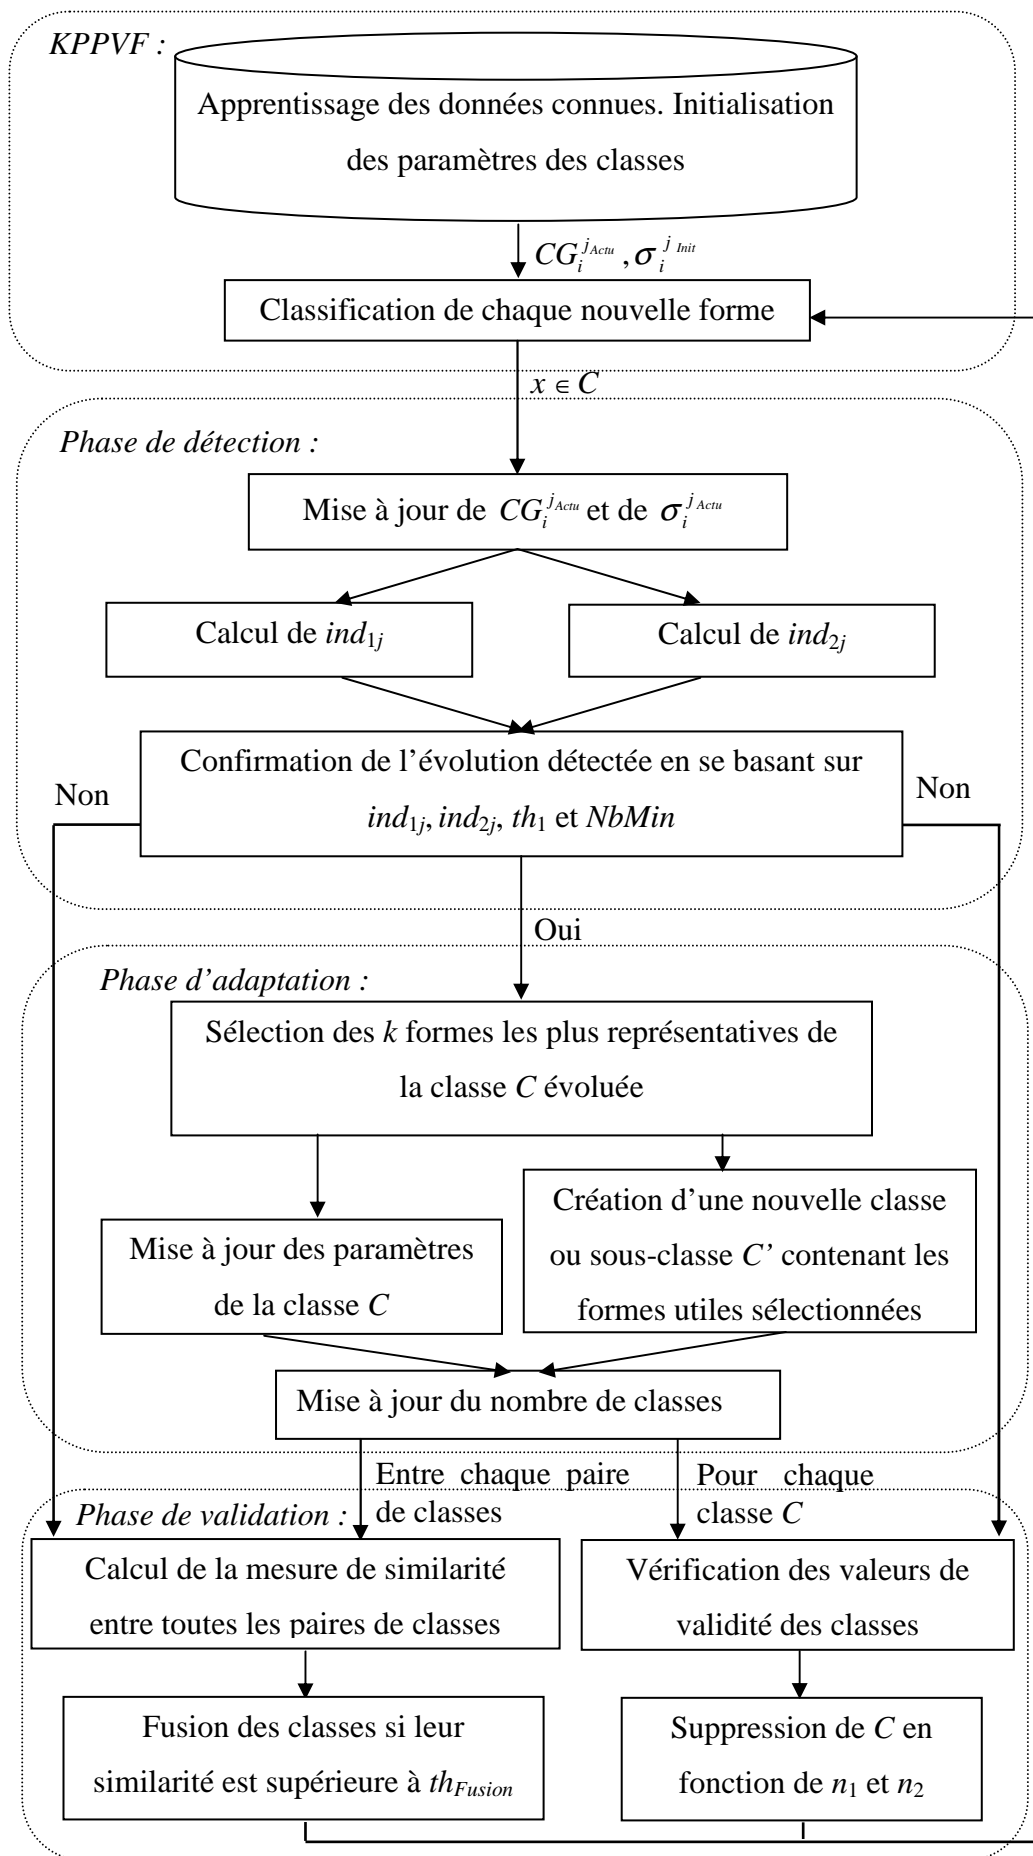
KPPVF :

Apprentissage des données connues. Initialisation des paramètres des classes

$CG_i^{j_{Actu}}, \sigma_i^{j\ Init}$

Classification de chaque nouvelle forme

$x \in C$

Phase de détection :

Mise à jour de $CG_i^{j_{Actu}}$ et de $\sigma_i^{j\ Actu}$

Calcul de $ind_{1j}$

Calcul de $ind_{2j}$

Confirmation de l'évolution détectée en se basant sur $ind_{1j}$, $ind_{2j}$, $th_1$ et $NbMin$

Non

Non

Oui

Phase d'adaptation :

Sélection des $k$ formes les plus représentatives de la classe $C$ évoluée

Mise à jour des paramètres de la classe $C$

Création d'une nouvelle classe ou sous-classe $C'$ contenant les formes utiles sélectionnées

Mise à jour du nombre de classes

Entre chaque paire de classes

Pour chaque classe $C$

Phase de validation :

Calcul de la mesure de similarité entre toutes les paires de classes

Vérification des valeurs de validité des classes

Fusion des classes si leur similarité est supérieure à $th_{Fusion}$

Suppression de $C$ en fonction de $n_1$ et $n_2$